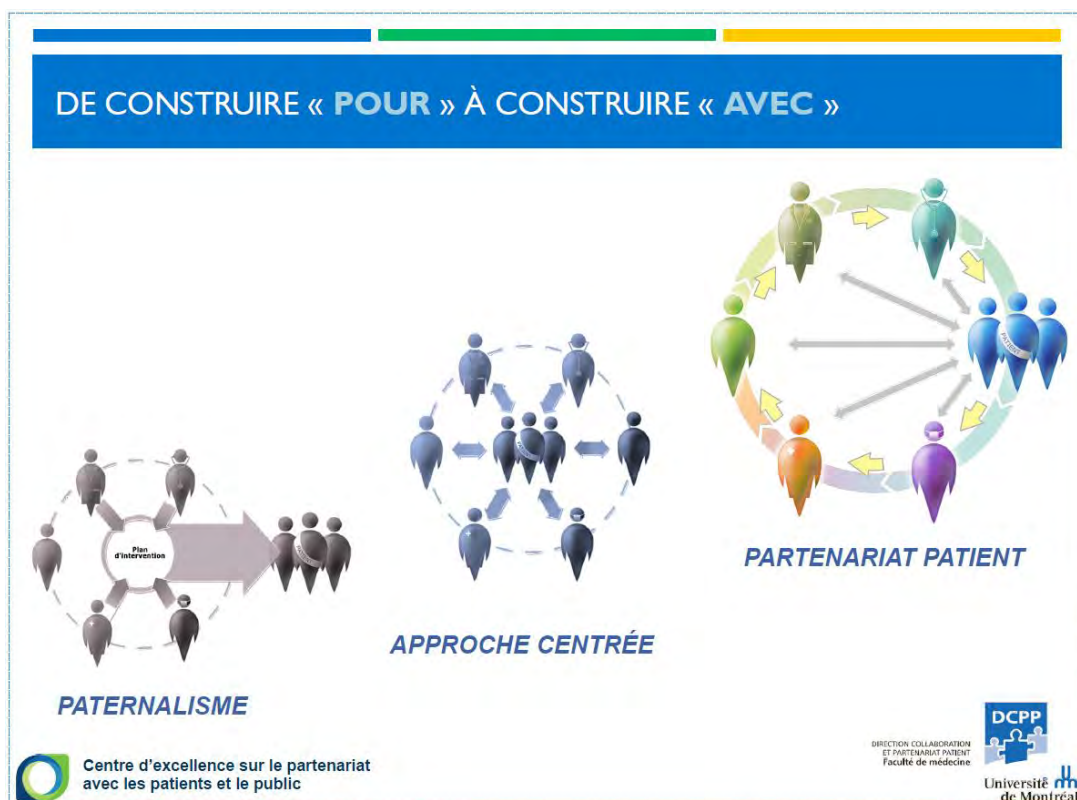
DE CONSTRUIRE « POUR » À CONSTRUIRE « AVEC »

Plan d'intervention

PATERNALISME

APPROCHE CENTRÉE

PARTENARIAT PATIENT

Centre d'excellence sur le partenariat avec les patients et le public

DIRECTION COLLABORATION ET PARTENARIAT PATIENT
Faculté de médecine

DCPP

Université de Montréal